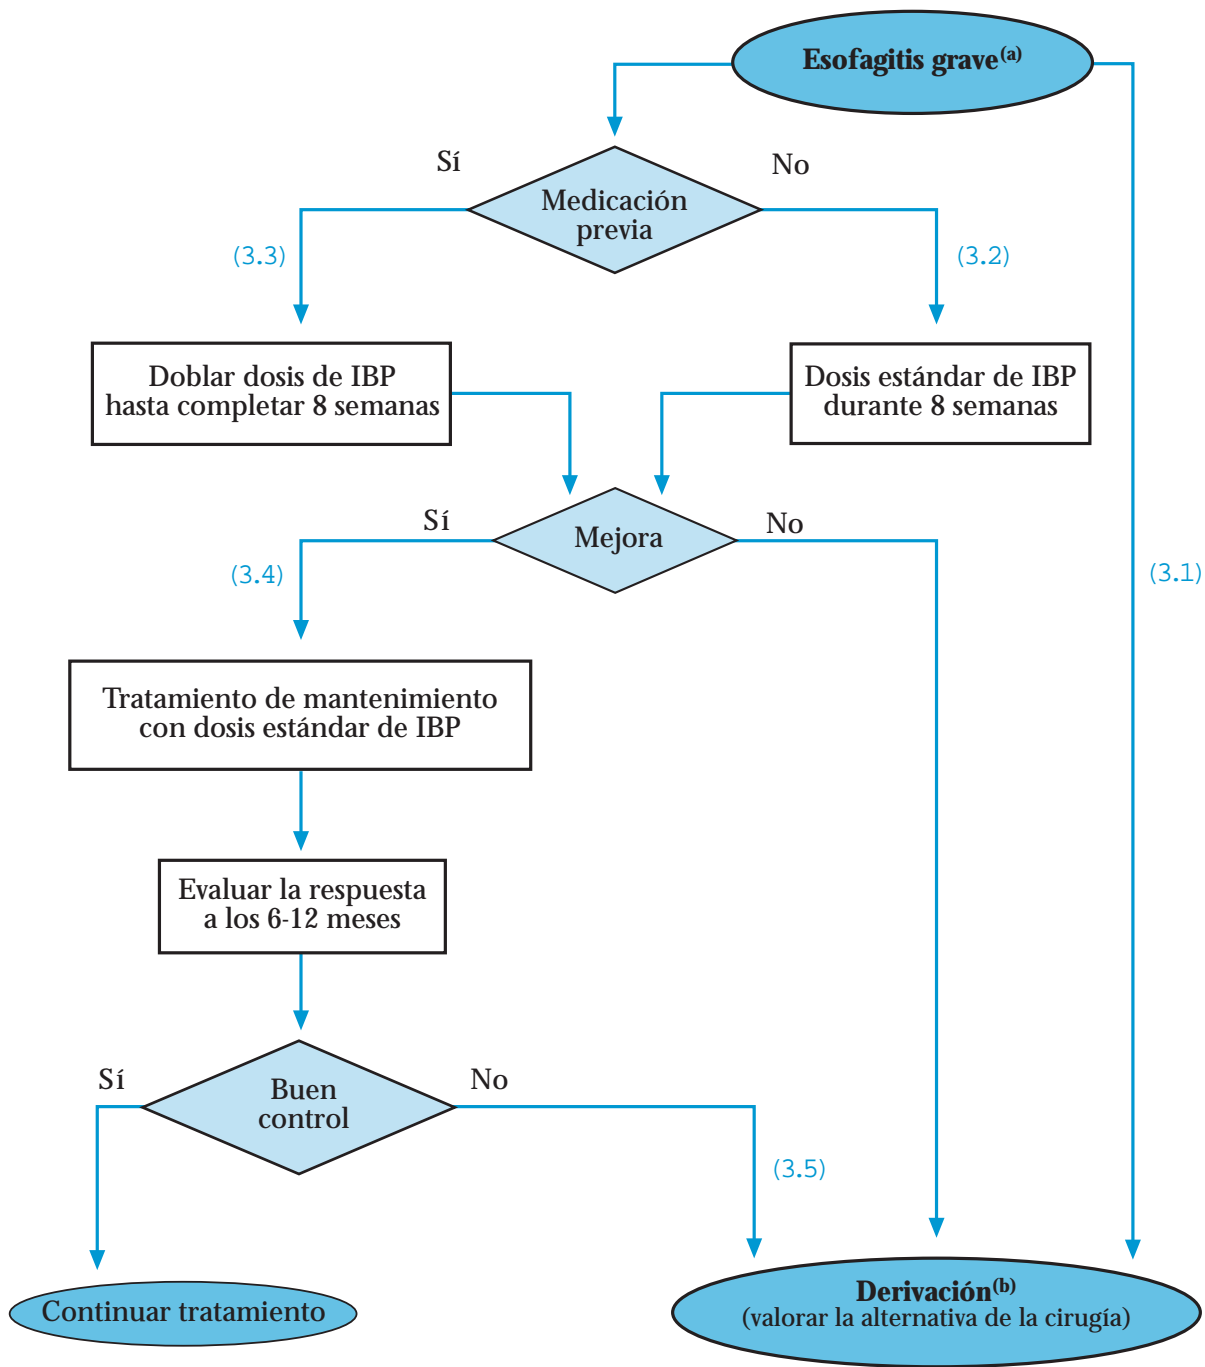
Esofagitis grave$^{(a)}$

Sí

No

Medicación previa

(3.3)

(3.2)

Doblar dosis de IBP hasta completar 8 semanas

Dosis estándar de IBP durante 8 semanas

Sí

Mejora

No

(3.4)

(3.1)

Tratamiento de mantenimiento con dosis estándar de IBP

Evaluar la respuesta a los 6-12 meses

Sí

Buen control

No

(3.5)

Continuar tratamiento

Derivación$^{(b)}$
(valorar la alternativa de la cirugía)